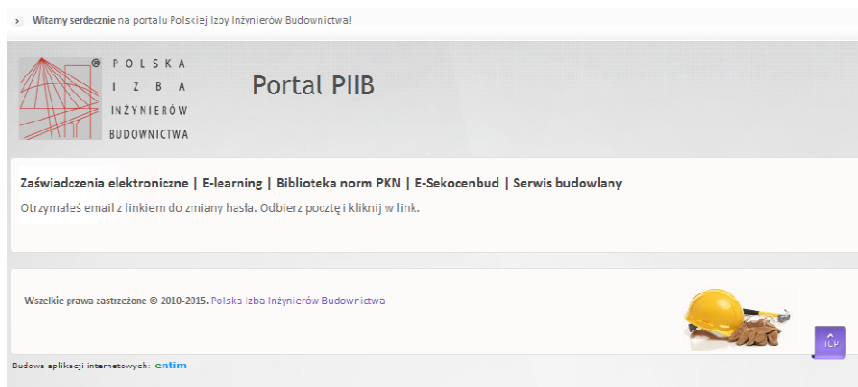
› Witamy serdecznie na portalu Polskiej Izby Inżynierów Budownictwa!

POLSKA IZBA INŻYNIERÓW BUDOWNICTWA ®

Portal PIIB

Zaświadczenia elektroniczne | E-learning | Biblioteka norm PKN | E-Sekocenbud | Serwis budowlany

Otrzymałeś email z linkiem do zmiany hasła. Odbierz pocztę i kliknij w link.

Wszelkie prawa zastrzeżone © 2010-2015. Polska Izba Inżynierów Budownictwa

ICP

Budowa aplikacji internetowych: entim